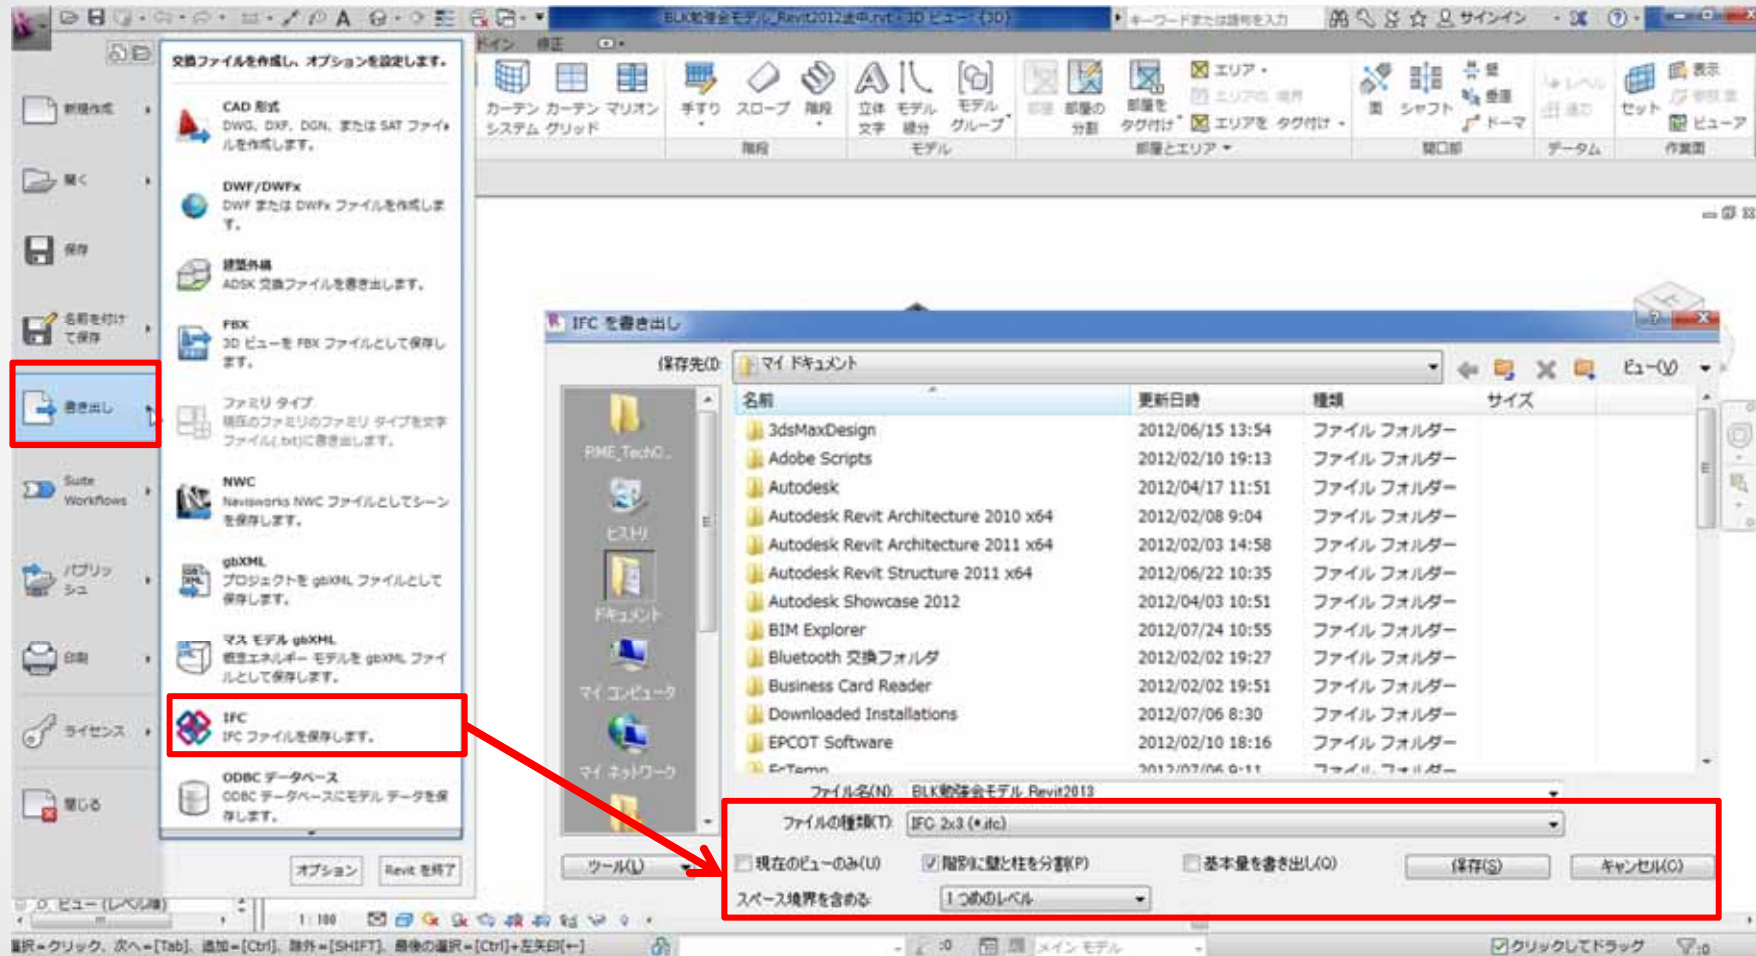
BLK勉強会モデル_Revit2012途中.rvt - 3D ビュー: {3D}
キーワードまたは語句を入力
サインイン

カーテン システム
カーテン グリッド
マリオン
手すり
スロープ
階段
階段
立体 文字
モデル 線分
モデル グループ
モデル
部屋の 分割
部屋を タグ付け
エリア
エリアの 境界
エリアを タグ付け
部屋とエリア
面
シャフト
壁
垂直
ドーマ
開口部
レベル
通芯
データム
セット
表示
参照面
ビューア
作業面

交換ファイルを作成し、オプションを設定します。

新規作成
開く
保存
名前を付けて保存
書き出し
Suite Workflows
パブリッシュ
印刷
ライセンス
閉じる

CAD 形式
DWG、DXF、DGN、または SAT ファイルを作成します。

DWF/DWFx
DWF または DWFx ファイルを作成します。

建築外構
ADSK 交換ファイルを書き出します。

FBX
3D ビューを FBX ファイルとして保存します。

ファミリ タイプ
現在のファミリのファミリ タイプを文字ファイル(.txt)に書き出します。

NWC
Navisworks NWC ファイルとしてシーンを保存します。

gbXML
プロジェクトを gbXML ファイルとして保存します。

マス モデル gbXML
概念エネルギー モデルを gbXML ファイルとして保存します。

IFC
IFC ファイルを保存します。

ODBC データベース
ODBC データベースにモデル データを保存します。

オプション
Revit を終了

IFC を書き出し
保存先(I):
マイ ドキュメント
ビュー(V)

FME_TechC...
ヒストリ
ドキュメント
マイ コンピュータ
マイ ネットワーク

| 名前 | 更新日時 | 種類 | サイズ |
|---|---|---|---|
| 3dsMaxDesign | 2012/06/15 13:54 | ファイル フォルダー | |
| Adobe Scripts | 2012/02/10 19:13 | ファイル フォルダー | |
| Autodesk | 2012/04/17 11:51 | ファイル フォルダー | |
| Autodesk Revit Architecture 2010 x64 | 2012/02/08 9:04 | ファイル フォルダー | |
| Autodesk Revit Architecture 2011 x64 | 2012/02/03 14:58 | ファイル フォルダー | |
| Autodesk Revit Structure 2011 x64 | 2012/06/22 10:35 | ファイル フォルダー | |
| Autodesk Showcase 2012 | 2012/04/03 10:51 | ファイル フォルダー | |
| BIM Explorer | 2012/07/24 10:55 | ファイル フォルダー | |
| Bluetooth 交換フォルダ | 2012/02/02 19:27 | ファイル フォルダー | |
| Business Card Reader | 2012/02/02 19:51 | ファイル フォルダー | |
| Downloaded Installations | 2012/07/06 8:30 | ファイル フォルダー | |
| EPCOT Software | 2012/02/10 18:16 | ファイル フォルダー | |
| FcTemp | 2012/07/06 9:11 | ファイル フォルダー | |

ファイル名(N): BLK勉強会モデル_Revit2013
ファイルの種類(T): IFC 2x3 (*.ifc)
ツール(L)
現在のビューのみ(U)
階別に壁と柱を分割(P)
基本量を書き出し(Q)
保存(S)
キャンセル(C)
スペース境界を含める:
1 つめのレベル

0. ビュー (レベル1)
1 : 100
メイン モデル
クリックしてドラッグ
選択=クリック、次へ=[Tab]、追加=[Ctrl]、除外=[SHIFT]、最後の選択=[Ctrl]+左矢印[←]